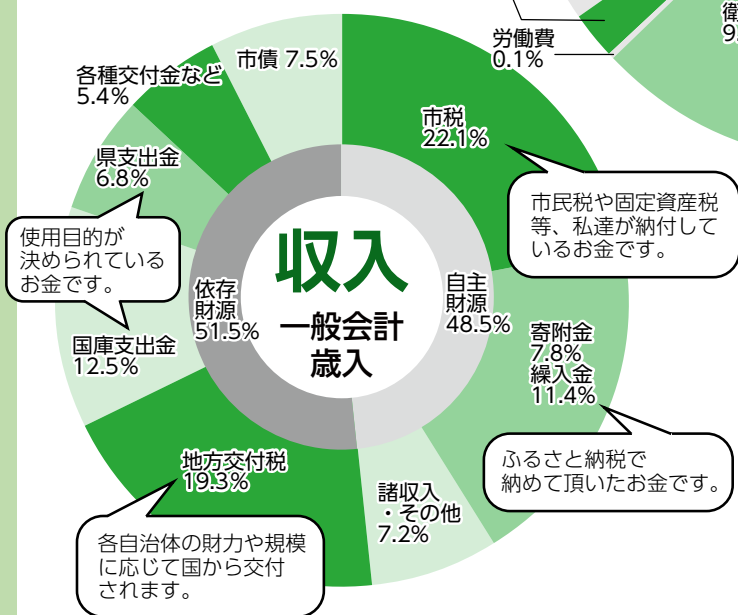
収入
一般会計
歳入

自主財源
48.5%

依存財源
51.5%

市税
22.1%

市民税や固定資産税等、私達が納付しているお金です。

寄附金
7.8%
繰入金
11.4%

ふるさと納税で納めて頂いたお金です。

諸収入・その他
7.2%

地方交付税
19.3%

各自治体の財力や規模に応じて国から交付されます。

国庫支出金
12.5%

使用目的が決められているお金です。

県支出金
6.8%

各種交付金など
5.4%

市債 7.5%

労働費
0.1%

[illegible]
9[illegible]